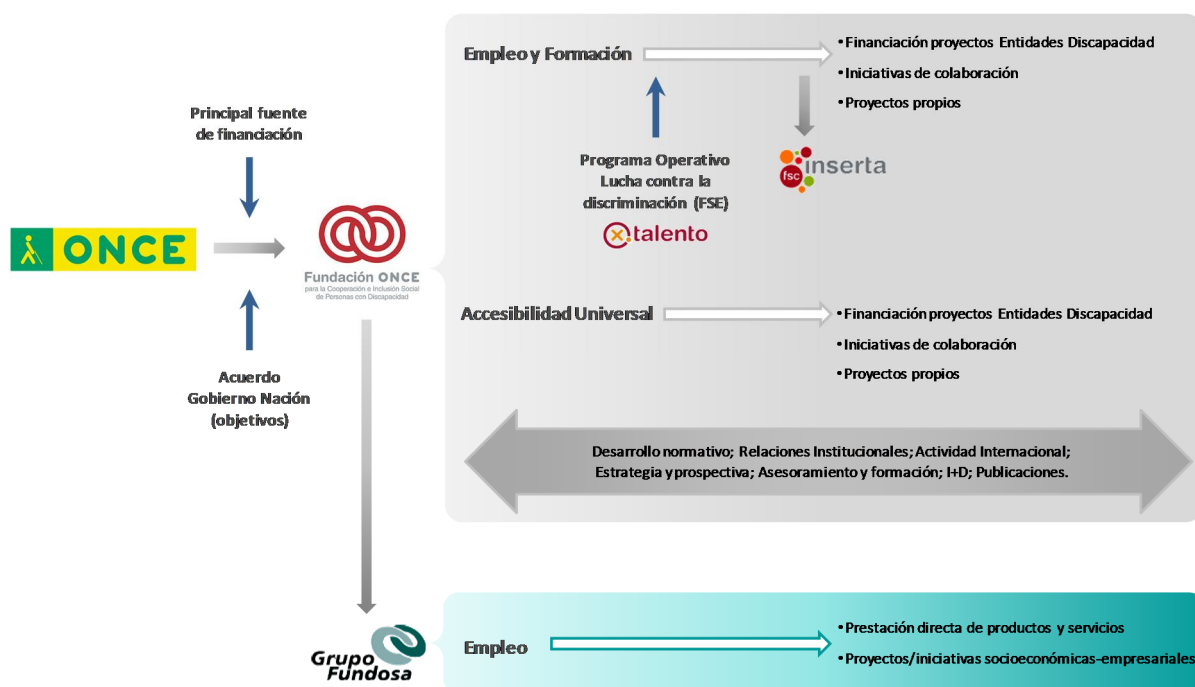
Principal fuente de financiación

ONCE

Fundación ONCE
para la Cooperación e Inclusión Social de Personas con Discapacidad

Acuerdo Gobierno Nación (objetivos)

Empleo y Formación

• Financiación proyectos Entidades Discapacidad
• Iniciativas de colaboración
• Proyectos propios

Programa Operativo Lucha contra la discriminación (FSE)

talento

fsc inserta

Accesibilidad Universal

• Financiación proyectos Entidades Discapacidad
• Iniciativas de colaboración
• Proyectos propios

Desarrollo normativo; Relaciones Institucionales; Actividad Internacional; Estrategia y prospectiva; Asesoramiento y formación; I+D; Publicaciones.

Grupo Fundosa

Empleo

• Prestación directa de productos y servicios
• Proyectos/iniciativas socioeconómicas-empresariales